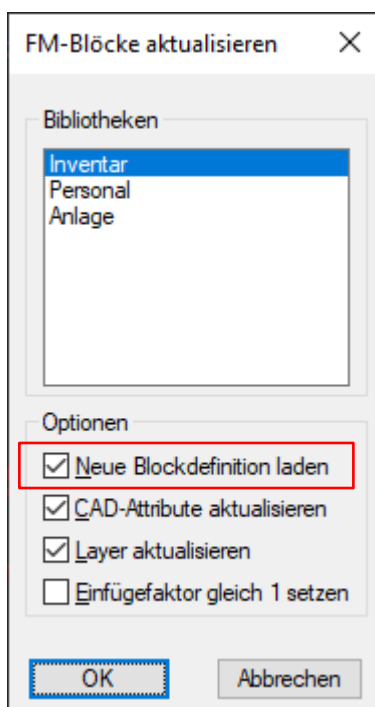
FM-Blöcke aktualisieren

×

Bibliotheken

Inventar
Personal
Anlage

Optionen

Neue Blockdefinition laden

CAD-Attribute aktualisieren

Layer aktualisieren

Einfügefaktor gleich 1 setzen

OK

Abbrechen